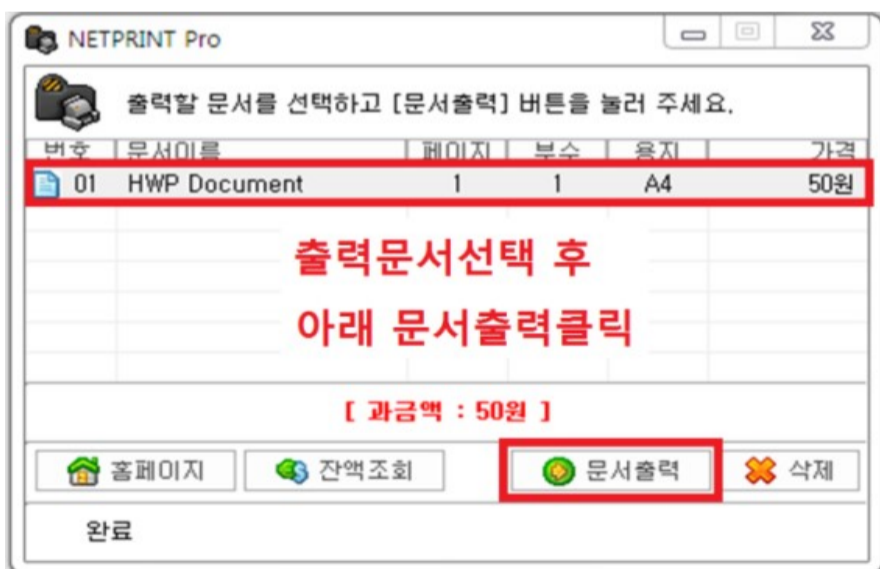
NETPRINT Pro

출력할 문서를 선택하고 [문서출력] 버튼을 눌러 주세요.

| 번호 | 문서이름 | 페이지 | 부수 | 용지 | 가격 |
|---|---|---|---|---|---|
| 01 | HWP Document | 1 | 1 | A4 | 50원 |

출력문서선택 후
아래 문서출력클릭

[ 과금액 : 50원 ]

홈페이지 잔액조회 문서출력 삭제

완료